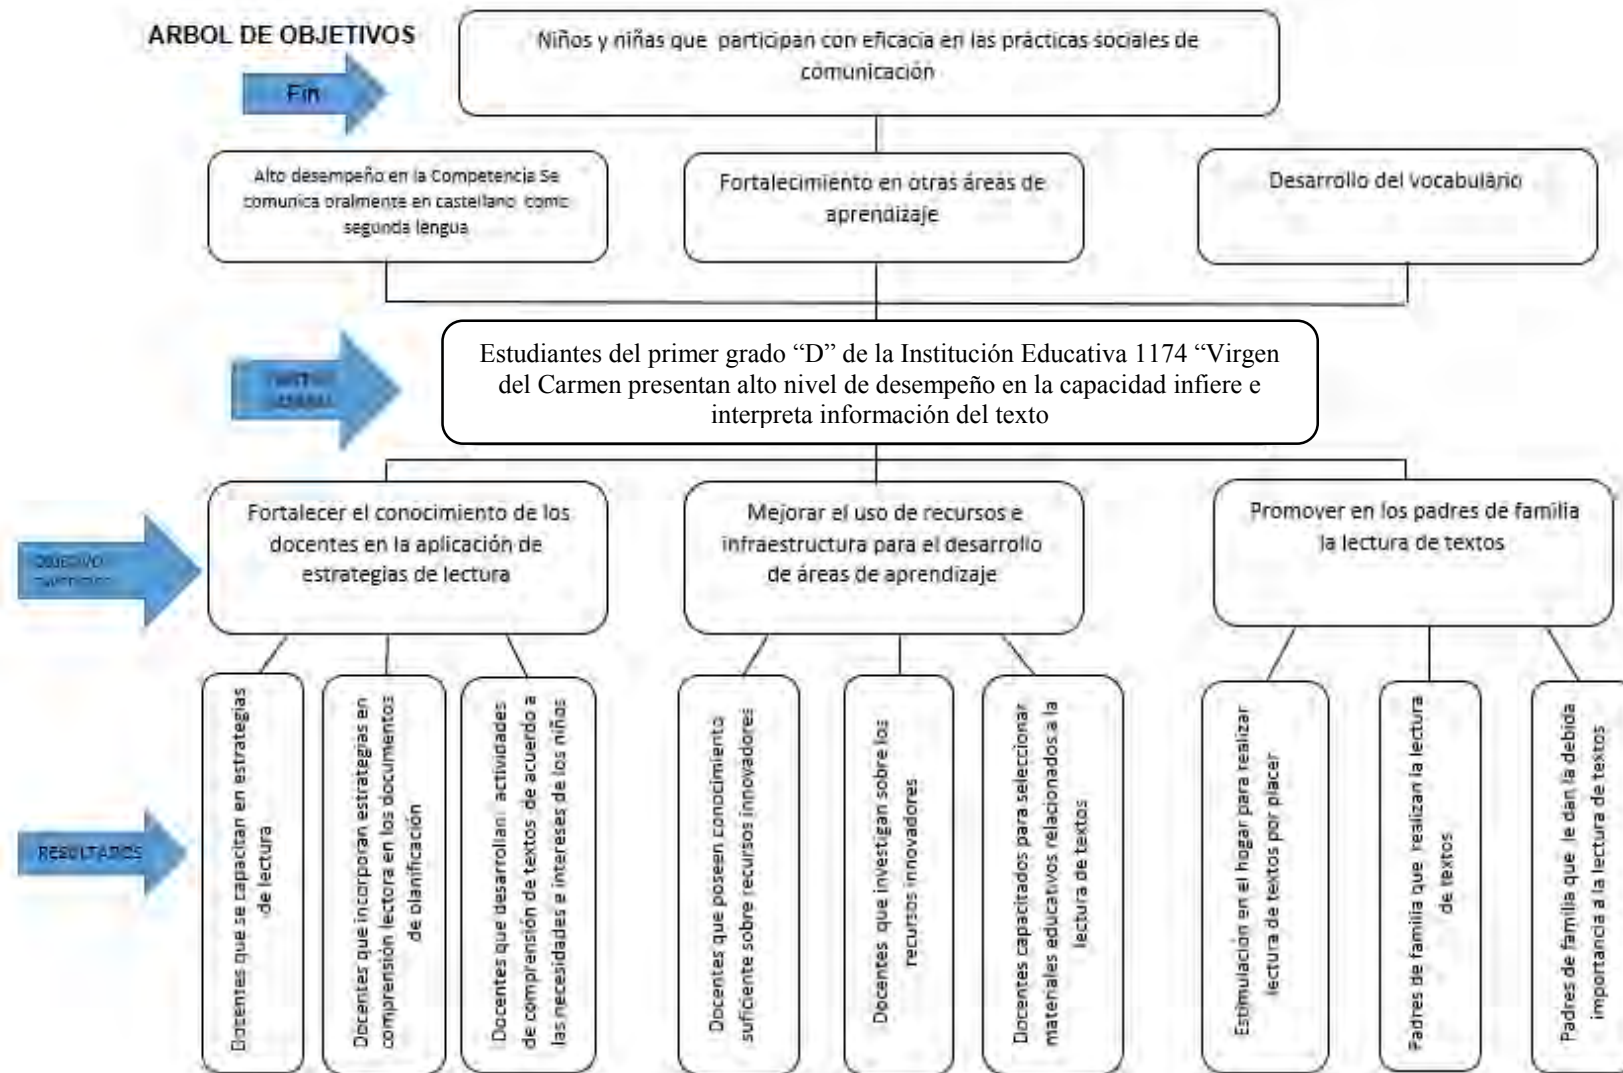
ARBOL DE OBJETIVOS

Fin

Niños y niñas que participan con eficacia en las prácticas sociales de comunicación

Alto desempeño en la Competencia Se comunica oralmente en castellano como segunda lengua

Fortalecimiento en otras áreas de aprendizaje

Desarrollo del vocabulario

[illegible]

Estudiantes del primer grado "D" de la Institución Educativa 1174 "Virgen del Carmen presentan alto nivel de desempeño en la capacidad infiere e interpreta información del texto

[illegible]

Fortalecer el conocimiento de los docentes en la aplicación de estrategias de lectura

Mejorar el uso de recursos e infraestructura para el desarrollo de áreas de aprendizaje

Promover en los padres de familia la lectura de textos

RESULTADOS

Docentes que se capacitan en estrategias de lectura

Docentes que incorporan estrategias en comprensión lectora en los documentos de planificación

Docentes que desarrollan actividades de comprensión de textos de acuerdo a las necesidades e intereses de los niños

Docentes que poseen conocimiento suficiente sobre recursos innovadores

Docentes que investigan sobre los recursos innovadores

Docentes capacitados para seleccionar materiales educativos relacionados a la lectura de textos

Estimulación en el hogar para realizar lectura de textos por placer

Padres de familia que realizan la lectura de textos

Padres de familia que le dan la debida importancia a la lectura de textos